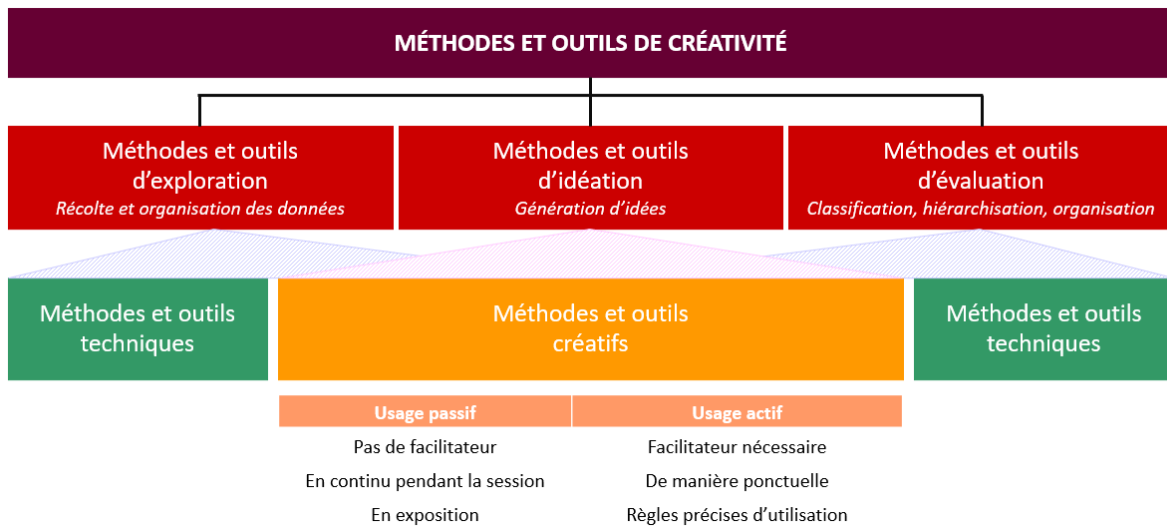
MÉTHODES ET OUTILS DE CRÉATIVITÉ

Méthodes et outils d'exploration
*Récolte et organisation des données*

Méthodes et outils d'idéation
*Génération d'idées*

Méthodes et outils d'évaluation
*Classification, hiérarchisation, organisation*

Méthodes et outils techniques

Méthodes et outils créatifs

Méthodes et outils techniques

| Usage passif | Usage actif |
|---|---|
| Pas de facilitateur | Facilitateur nécessaire |
| En continu pendant la session | De manière ponctuelle |
| En exposition | Règles précises d'utilisation |